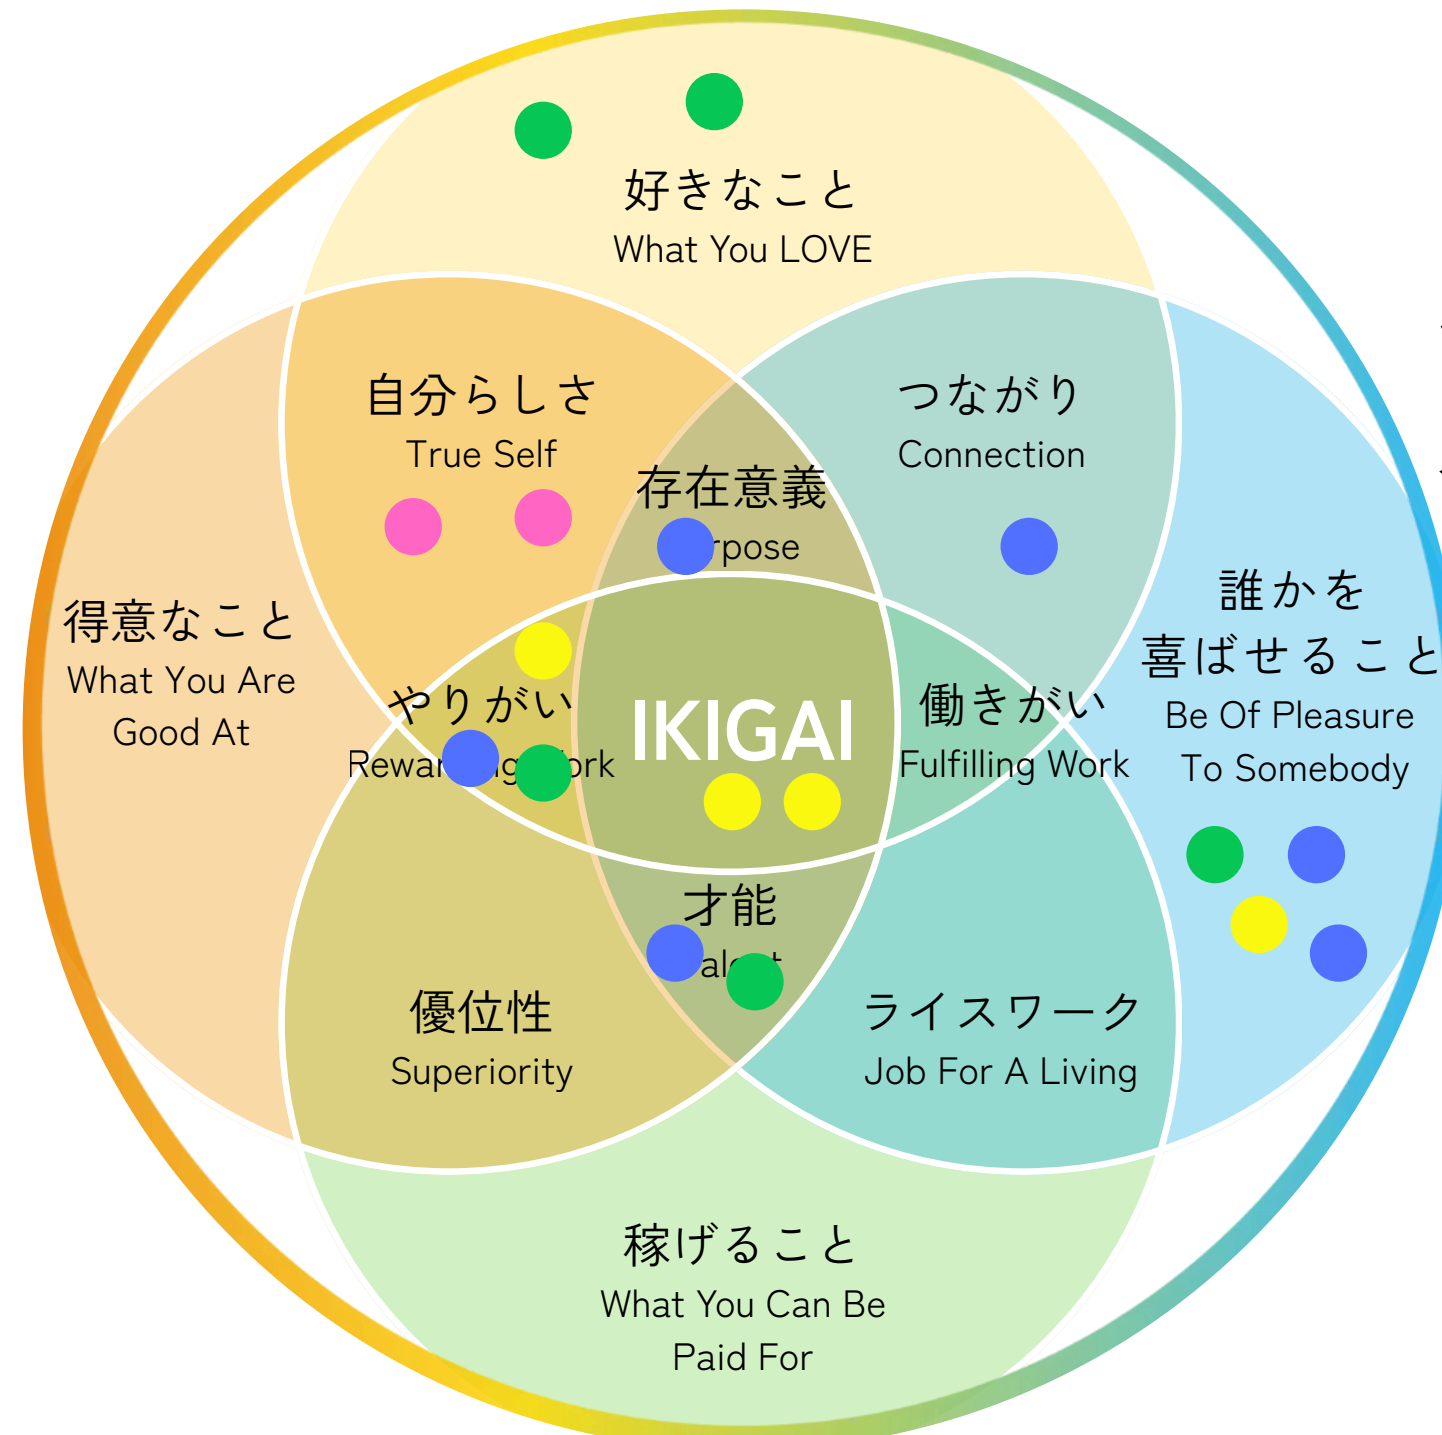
好きなこと
What You LOVE

自分らしさ
True Self

つながり
Connection

存在意義
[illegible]rpose

得意なこと
What You Are Good At

やりがい
Rewar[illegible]g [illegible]ork

IKIGAI

働きがい
Fulfilling Work

誰かを
喜ばせること
Be Of Pleasure
To Somebody

才能
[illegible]alent

優位性
Superiority

ライスワーク
Job For A Living

稼げること
What You Can Be
Paid For